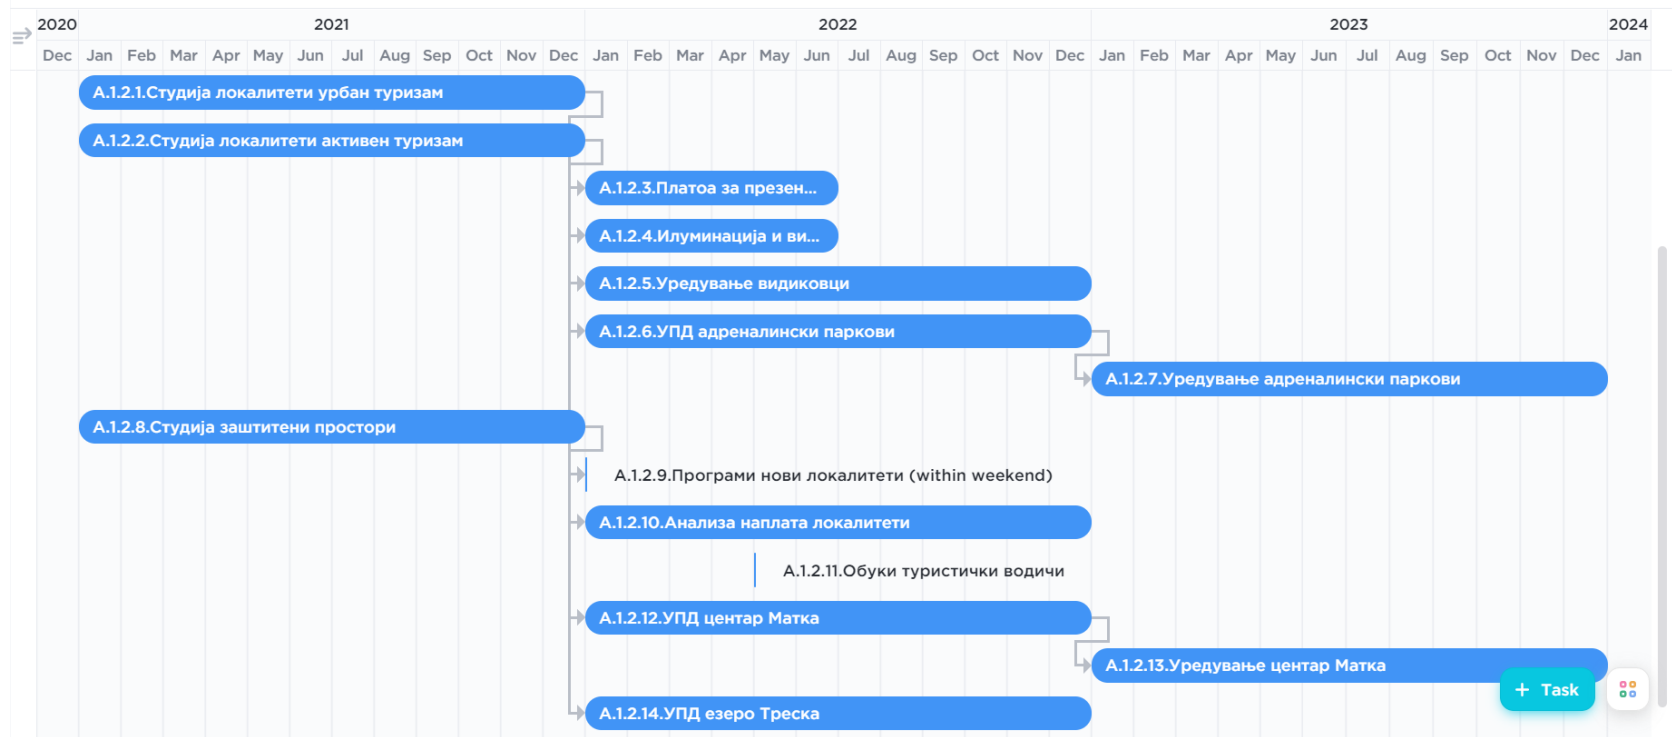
2020 2021 2022 2023 2024

Dec Jan Feb Mar Apr May Jun Jul Aug Sep Oct Nov Dec Jan Feb Mar Apr May Jun Jul Aug Sep Oct Nov Dec Jan Feb Mar Apr May Jun Jul Aug Sep Oct Nov Dec Jan

A.1.2.1.Студија локалитети урбан туризам

A.1.2.2.Студија локалитети активен туризам

A.1.2.3.Платоа за презен...

A.1.2.4.Илуминација и ви...

A.1.2.5.Уредување видиковци

A.1.2.6.УПД адреналински паркови

A.1.2.7.Уредување адреналински паркови

A.1.2.8.Студија заштитени простори

A.1.2.9.Програми нови локалитети (within weekend)

A.1.2.10.Анализа наплата локалитети

A.1.2.11.Обуки туристички водичи

A.1.2.12.УПД центар Матка

A.1.2.13.Уредување центар Матка

A.1.2.14.УПД езеро Треска

+ Task